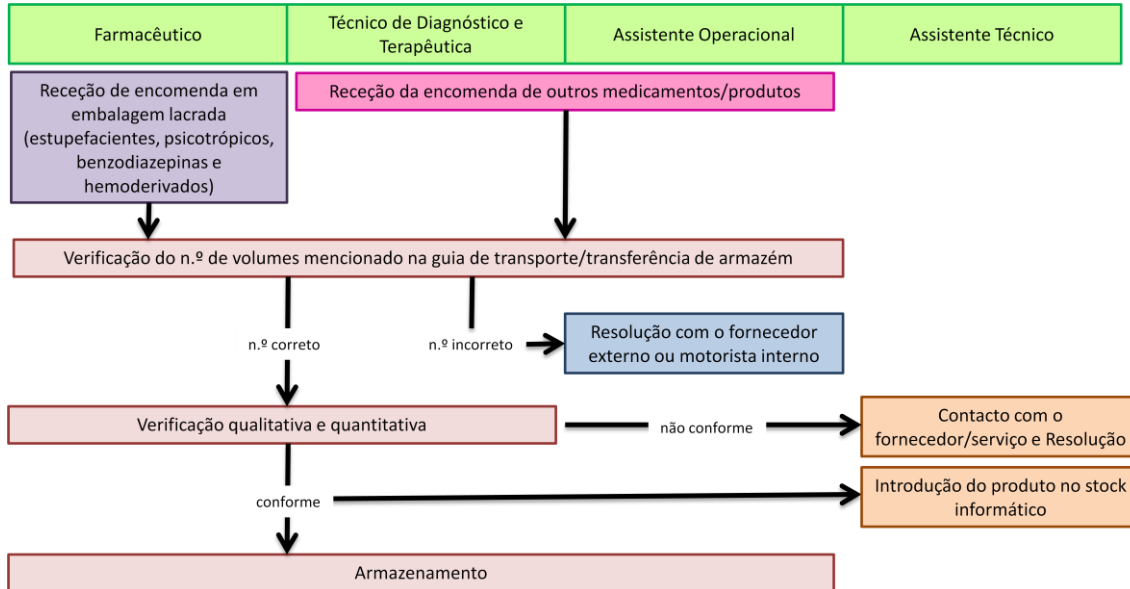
| Farmacêutico | Técnico de Diagnóstico e Terapêutica | Assistente Operacional | Assistente Técnico |
|---|---|---|---|

Receção de encomenda em embalagem lacrada (estupefacientes, psicotrópicos, benzodiazepinas e hemoderivados)

Receção da encomenda de outros medicamentos/produtos

Verificação do n.º de volumes mencionado na guia de transporte/transferência de armazém

n.º correto

n.º incorreto

Resolução com o fornecedor externo ou motorista interno

Verificação qualitativa e quantitativa

não conforme

Contacto com o fornecedor/serviço e Resolução

conforme

Introdução do produto no stock informático

Armazenamento